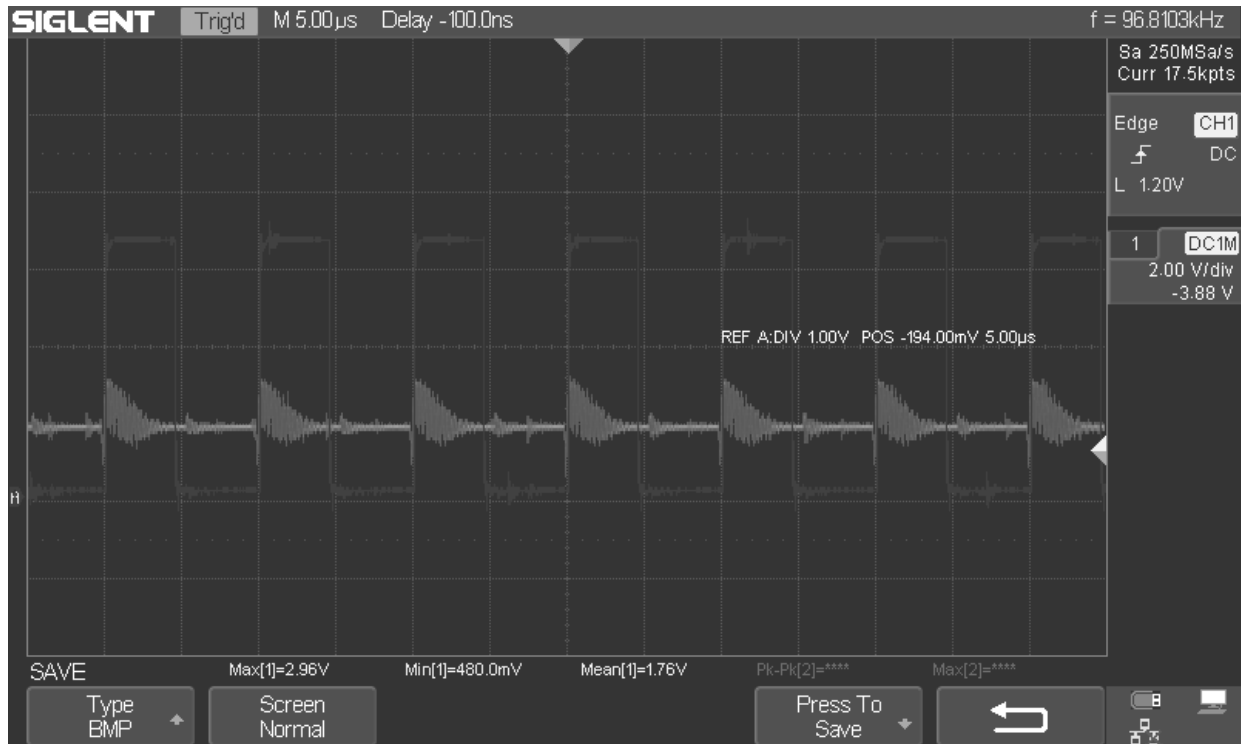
SIGLENT Trig'd M 5.00µs Delay -100.0ns f = 96.8103kHz

Sa 250MSa/s
Curr 17.5kpts

Edge CH1
DC
L 1.20V

1 DC1M
2.00 V/div
-3.88 V

REF A:DIV 1.00V POS -194.00mV 5.00µs

SAVE Max[1]=2.96V Min[1]=480.0mV Mean[1]=1.76V Pk-Pk[2]=**** Max[2]=****

Type
BMP

Screen
Normal

Press To
Save